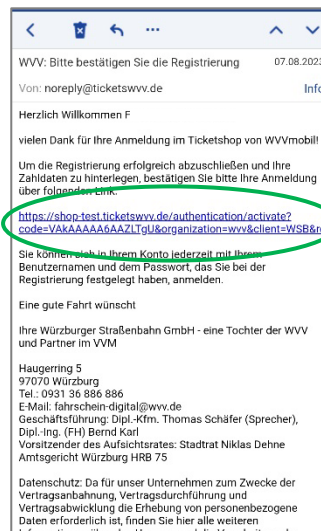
WVV: Bitte bestätigen Sie die Registrierung 07.08.2023

Von: noreply@ticketswvv.de Info

Herzlich Willkommen F

vielen Dank für Ihre Anmeldung im Ticketshop von WVVmobil!

Um die Registrierung erfolgreich abzuschließen und Ihre Zahldaten zu hinterlegen, bestätigen Sie bitte Ihre Anmeldung über folgenden Link:

https://shop-test.ticketswvv.de/authentication/activate?code=VAkAAAAA6AAZLTgU&organization=wvv&client=WSB&r

Sie können sich in Ihrem Konto jederzeit mit Ihrem Benutzernamen und dem Passwort, das Sie bei der Registrierung festgelegt haben, anmelden.

Eine gute Fahrt wünscht

Ihre Würzburger Straßenbahn GmbH - eine Tochter der WVV und Partner im VVM

Haugerring 5
97070 Würzburg
Tel.: 0931 36 886 886
E-Mail: fahrschein-digital@wvv.de
Geschäftsführung: Dipl.-Kfm. Thomas Schäfer (Sprecher), Dipl.-Ing. (FH) Bernd Karl
Vorsitzender des Aufsichtsrates: Stadtrat Niklas Dehne
Amtsgericht Würzburg HRB 75

Datenschutz: Da für unser Unternehmen zum Zwecke der Vertragsanbahnung, Vertragsdurchführung und Vertragsabwicklung die Erhebung von personenbezogene Daten erforderlich ist, finden Sie hier alle weiteren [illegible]